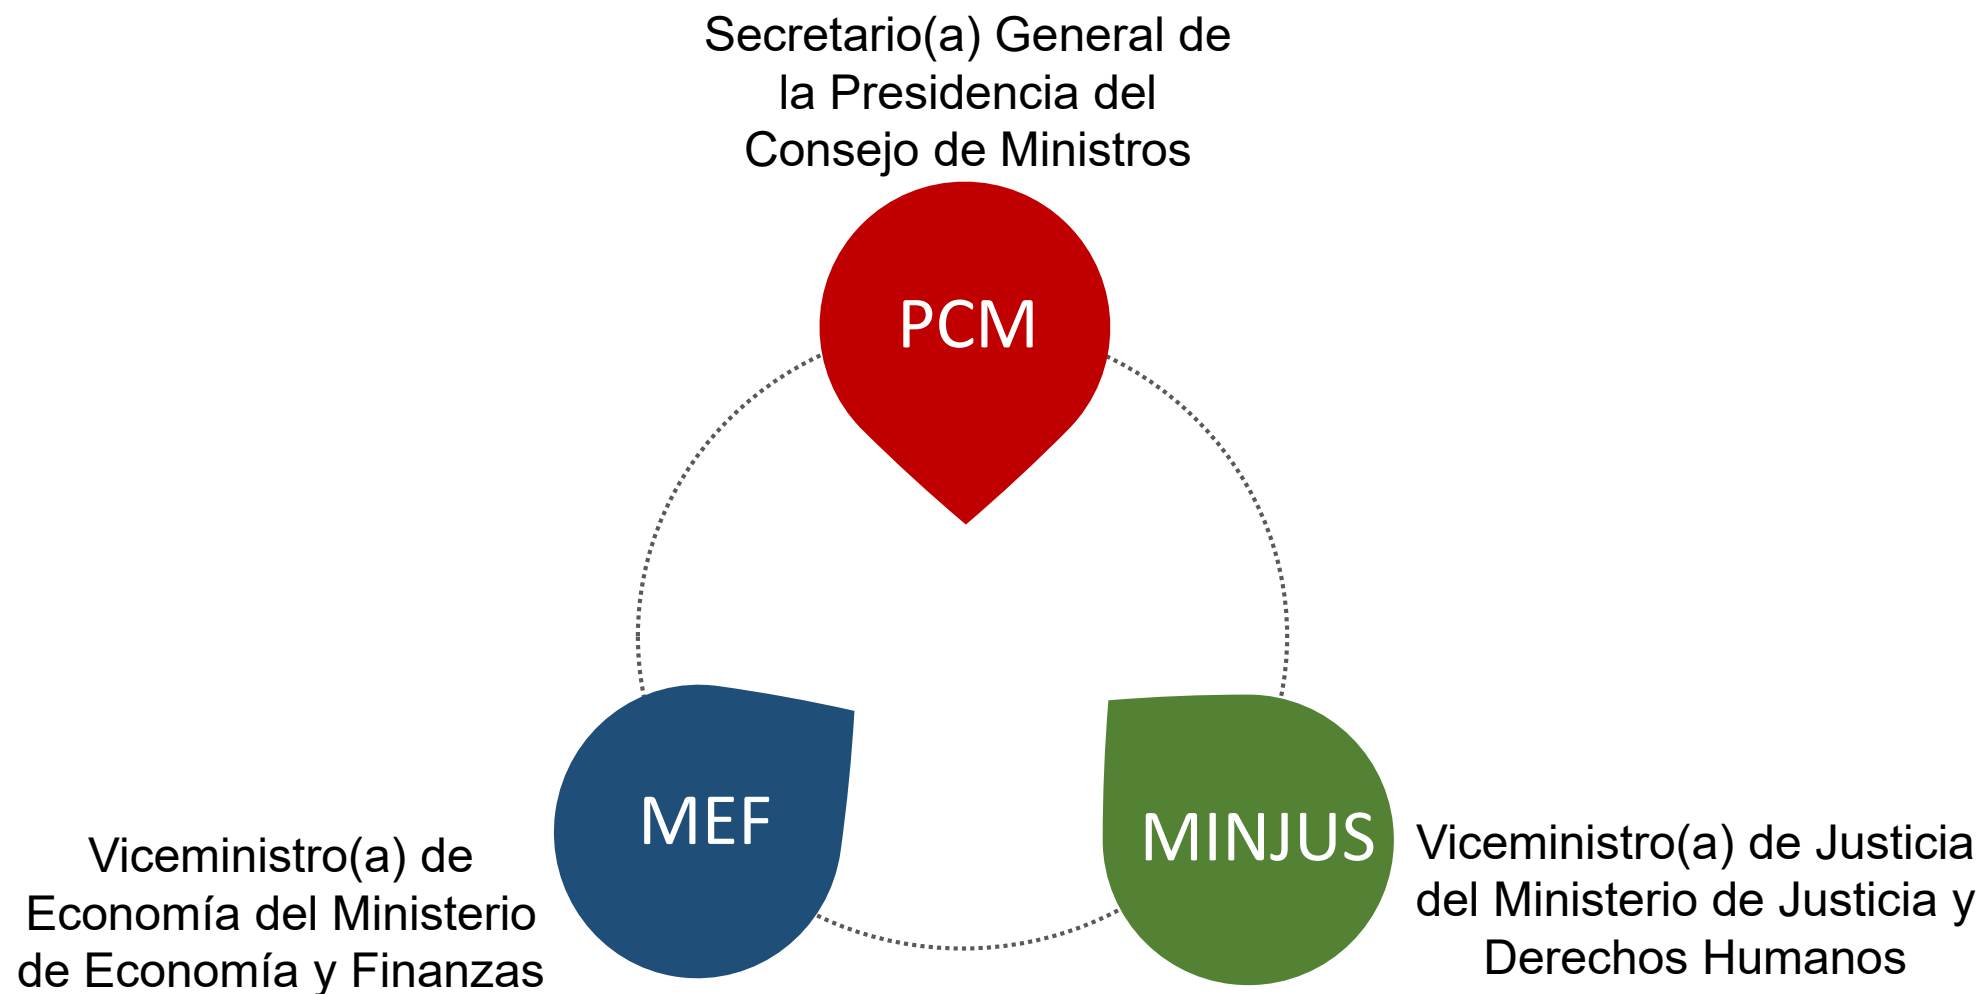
Secretario(a) General de la Presidencia del Consejo de Ministros

PCM

MEF

MINJUS

Viceministro(a) de Economía del Ministerio de Economía y Finanzas

Viceministro(a) de Justicia del Ministerio de Justicia y Derechos Humanos